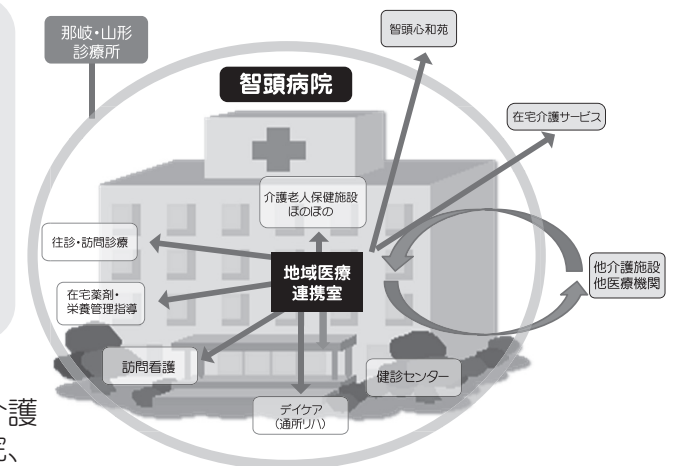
那岐・山形
診療所

智頭病院

智頭心和苑

在宅介護サービス

介護老人保健施設
ほのぼの

往診・訪問診療

地域医療
連携室

他介護施設
他医療機関

在宅薬剤・
栄養管理指導

訪問看護

健診センター

デイケア
(通所リハ)

介護
院、